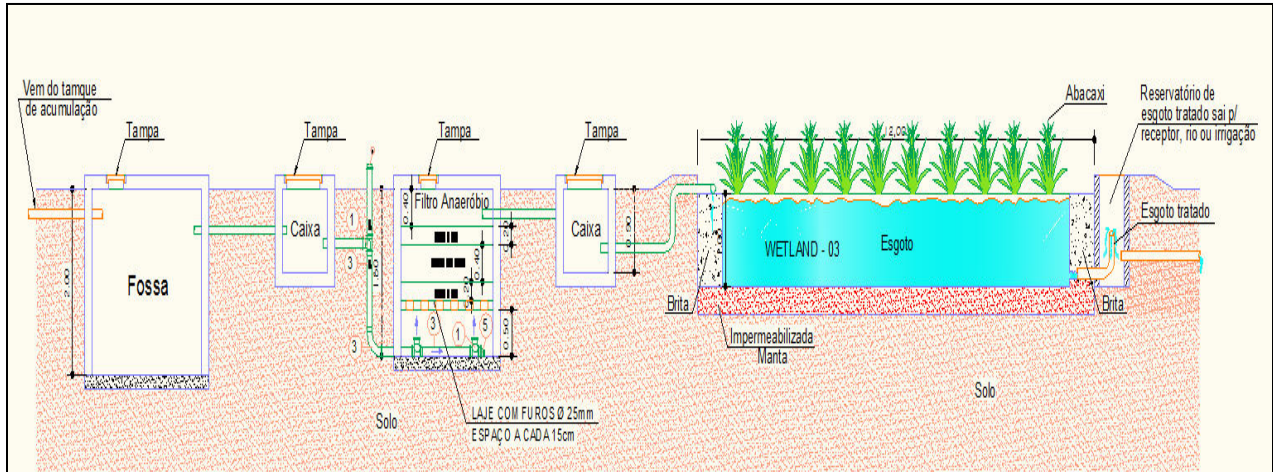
Vem do tamque de acumulação

Tampa

Tampa

Tampa

Tampa

Abacaxi

Reservatório de esgoto tratado sai p/ receptor, rio ou irrigação

2,00

Fossa

Caixa

1

3

3

1,50

0,40

Filtro Anaeróbio

0,20

0,40

0,90

3

1

5

Caixa

0,80

2,00

WETLAND - 03

Esgoto

Esgoto tratado

Brita

Brita

Impermeabilizada Manta

LAJE COM FUROS Ø 25mm ESPAÇO A CADA 15cm

Solo

Solo